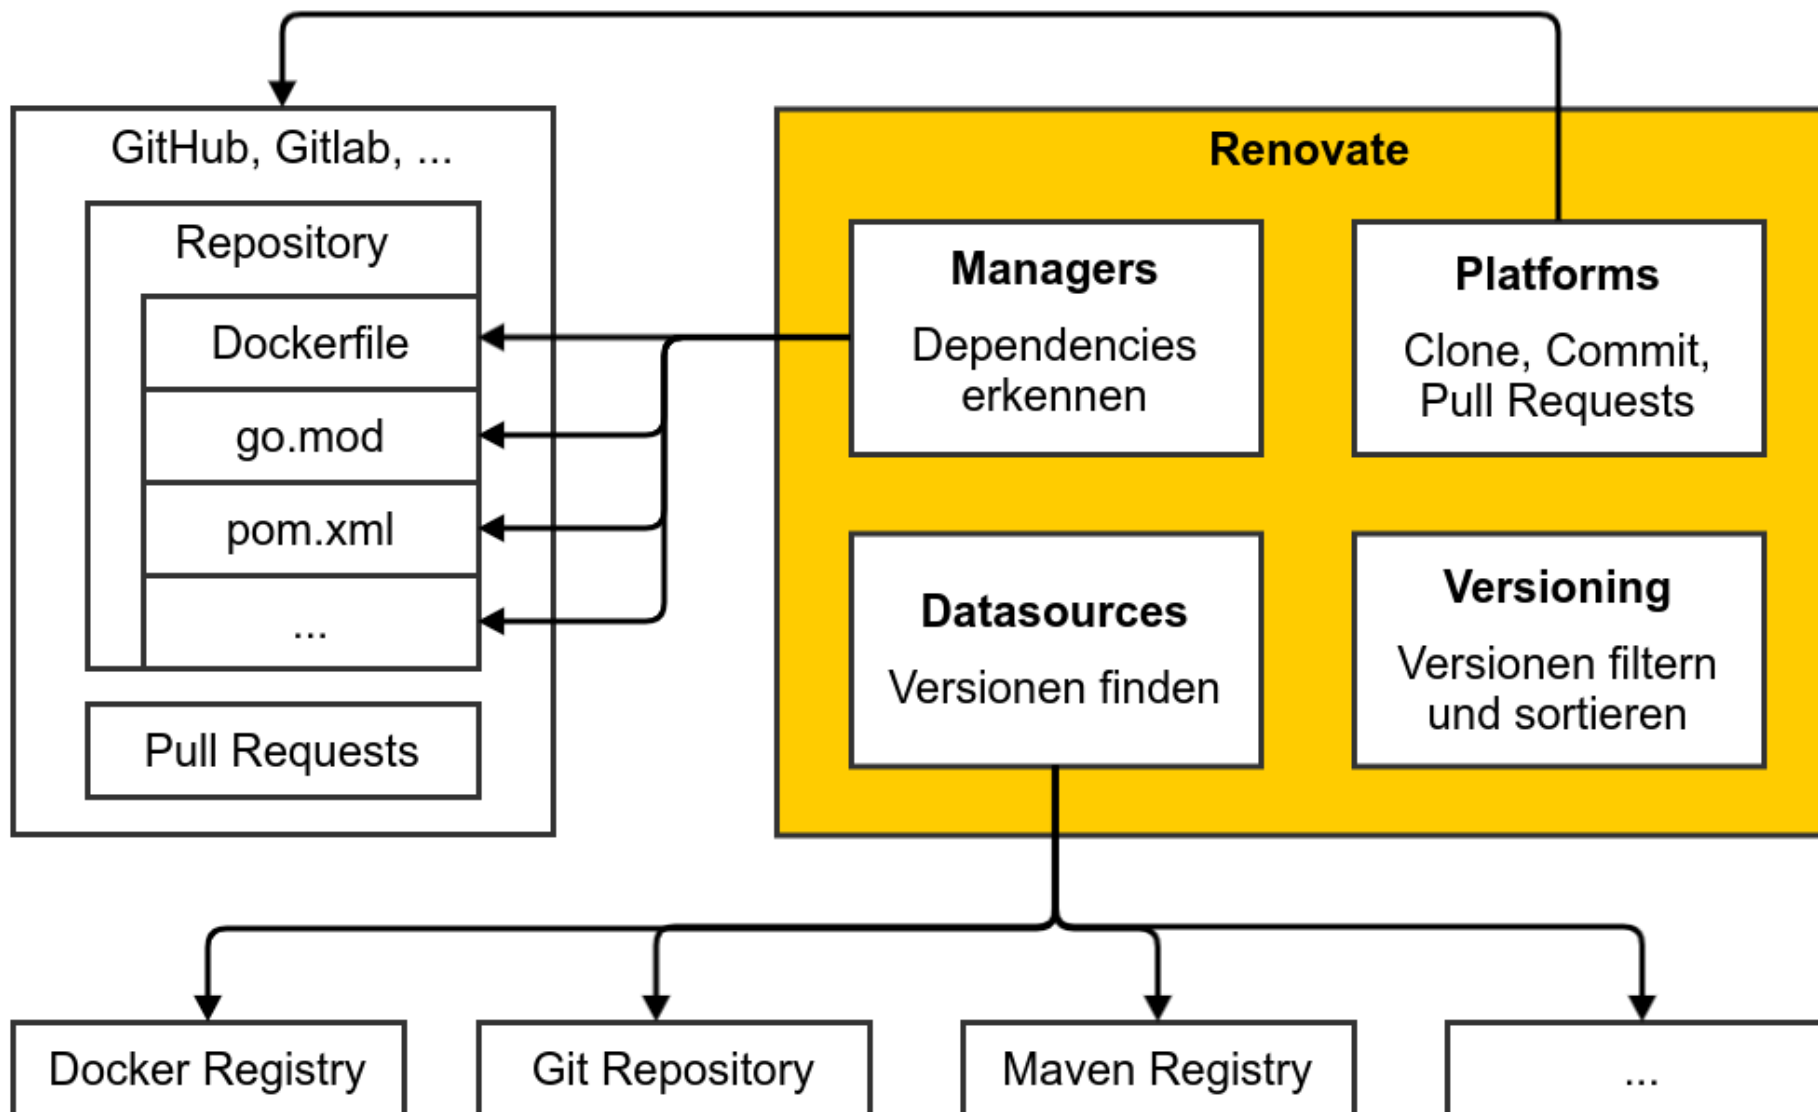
GitHub, Gitlab, ...

Repository

Dockerfile

go.mod

pom.xml

...

Pull Requests

Renovate

Managers

Dependencies erkennen

Platforms

Clone, Commit, Pull Requests

Datasources

Versionen finden

Versioning

Versionen filtern und sortieren

Docker Registry

Git Repository

Maven Registry

...